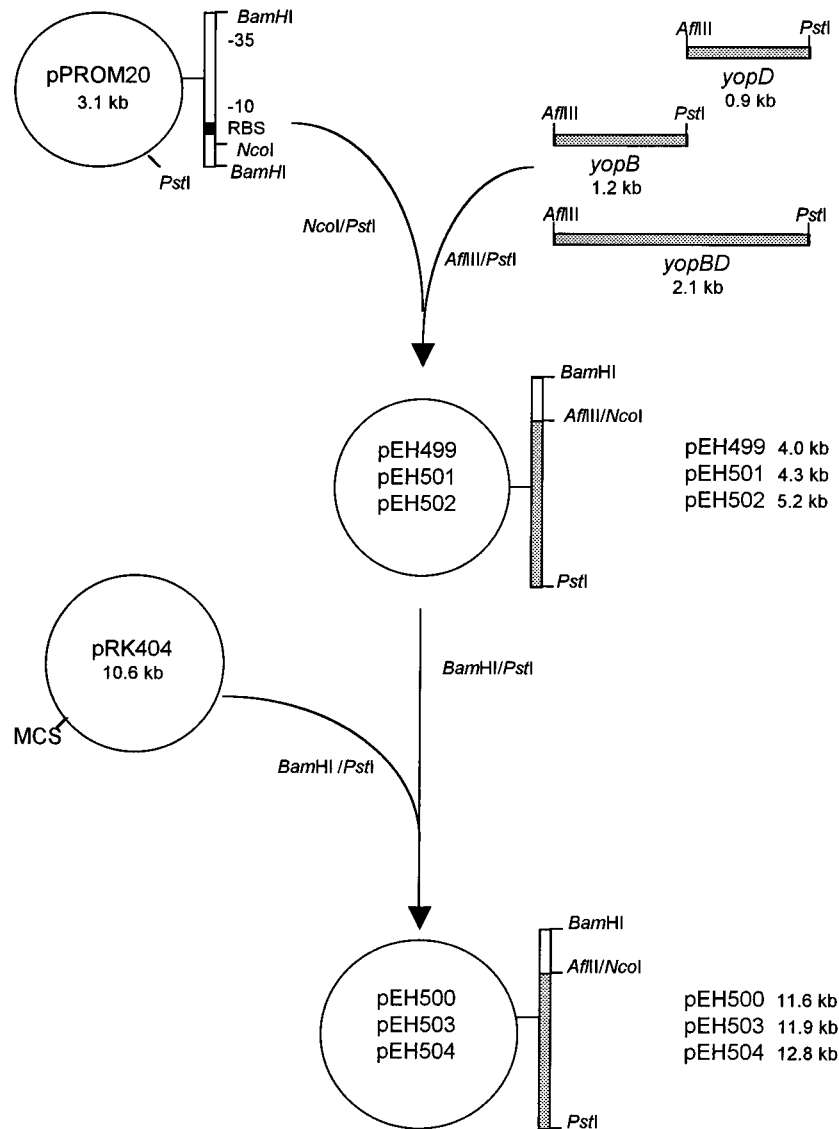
pPROM20
3.1 kb

BamHI
-35
-10
RBS
NcoI
BamHI
PstI

AflIII
PstI
yopD
0.9 kb

AflIII
PstI
yopB
1.2 kb

AflIII
PstI
yopBD
2.1 kb

NcoI/PstI

AflIII/PstI

BamHI
AflIII/NcoI
PstI

pEH499
pEH501
pEH502

pEH499 4.0 kb
pEH501 4.3 kb
pEH502 5.2 kb

pRK404
10.6 kb
MCS

BamHI/PstI

BamHI /PstI

BamHI
AflII/NcoI
PstI

pEH500
pEH503
pEH504

pEH500 11.6 kb
pEH503 11.9 kb
pEH504 12.8 kb